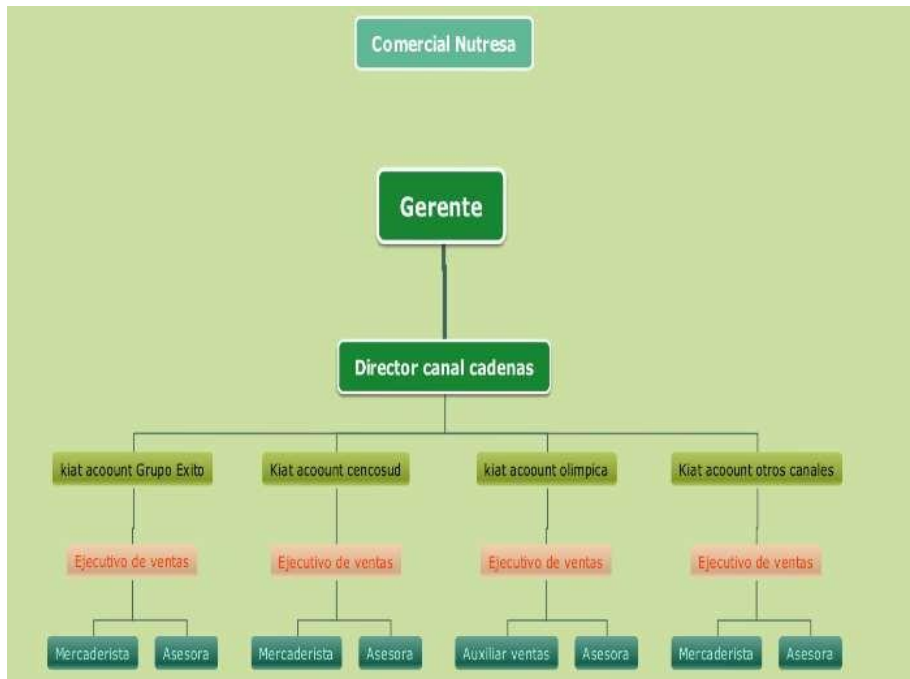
Comercial Nutresa

Gerente

Director canal cadenas

kiat acoount Grupo Exito

Kiat acoount cencosud

kiat acoount olimpica

Kiat acoount otros canales

Ejecutivo de ventas

Ejecutivo de ventas

Ejecutivo de ventas

Ejecutivo de ventas

Mercaderista

Asesora

Mercaderista

Asesora

Auxiliar ventas

Asesora

Mercaderista

Asesora